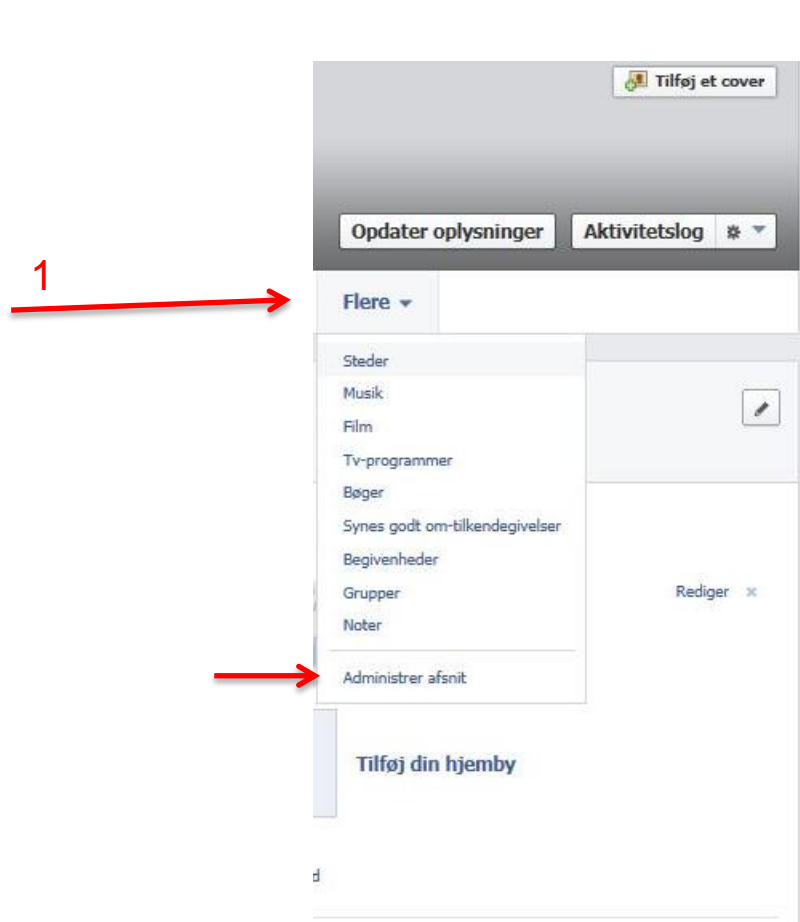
Tilføj et cover

Opdater oplysninger

Aktivitetslog

1

Flere

Steder
Musik
Film
Tv-programmer
Bøger
Synes godt om-tilkendegivelser
Begivenheder
Grupper
Noter
Administrer afsnit

Rediger ×

Tilføj din hjemby

d